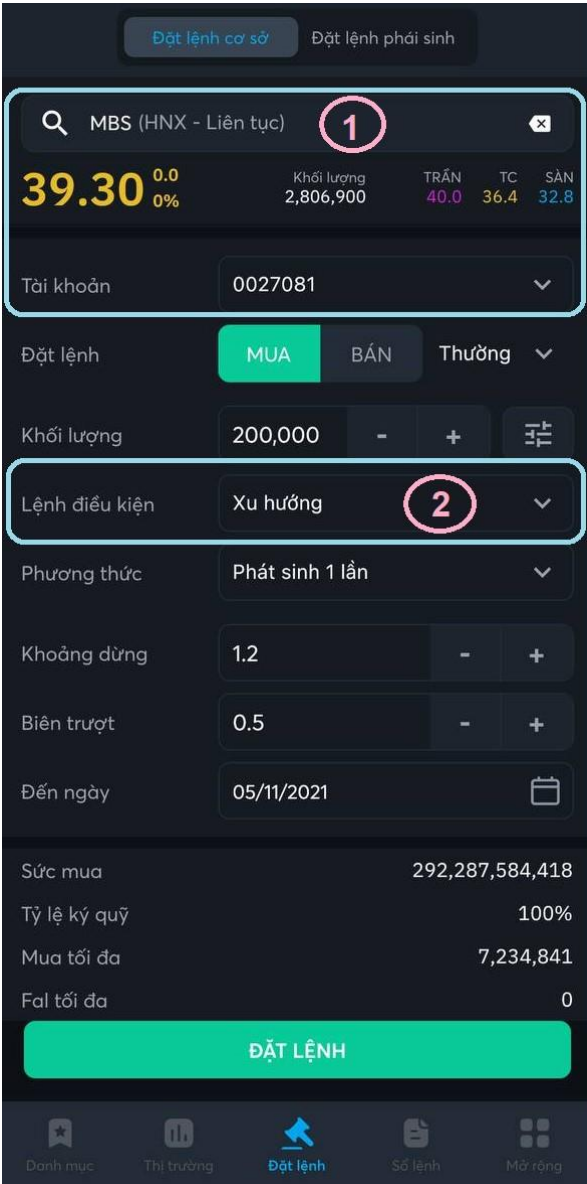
Đặt lệnh cơ sở Đặt lệnh phái sinh

MBS (HNX - Liên tục) 1

39.30 0.0 0%

Khối lượng 2,806,900

TRẦN 40.0 TC 36.4 SÀN 32.8

Tài khoản 0027081

Đặt lệnh MUA BÁN Thường

Khối lượng 200,000 - +

Lệnh điều kiện Xu hướng 2

Phương thức Phát sinh 1 lần

Khoảng dừng 1.2 - +

Biên trượt 0.5 - +

Đến ngày 05/11/2021

Sức mua 292,287,584,418

Tỷ lệ ký quỹ 100%

Mua tối đa 7,234,841

Fal tối đa 0

ĐẶT LỆNH

Danh mục Thị trường Đặt lệnh Sổ lệnh Mở rộng